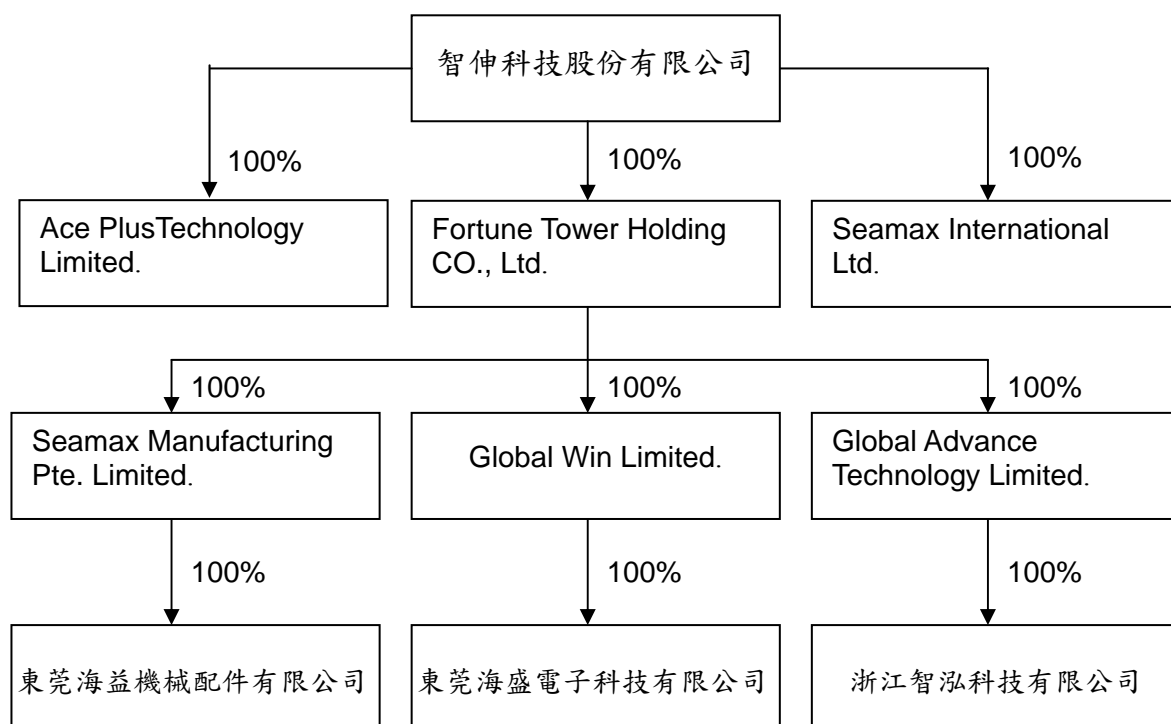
智伸科技股份有限公司

100%

Ace PlusTechnology Limited.

100%

Fortune Tower Holding CO., Ltd.

100%

Seamax International Ltd.

100%

Seamax Manufacturing Pte. Limited.

100%

Global Win Limited.

100%

Global Advance Technology Limited.

100%

東莞海益機械配件有限公司

100%

東莞海盛電子科技有限公司

100%

浙江智泓科技有限公司